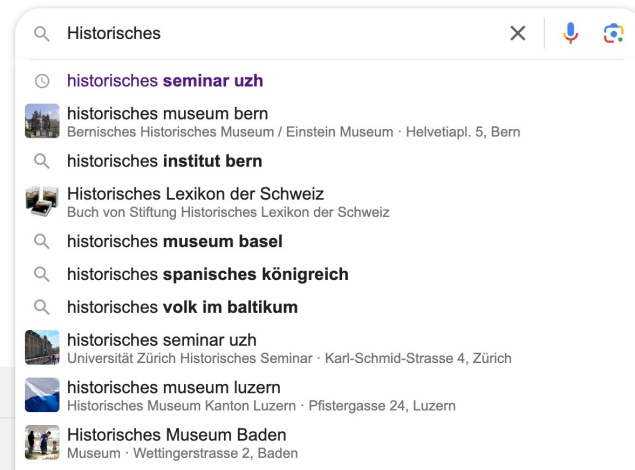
Historisches

historisches seminar uzh

historisches museum bern
Bernisches Historisches Museum / Einstein Museum · Helvetiapl. 5, Bern

historisches institut bern

Historisches Lexikon der Schweiz
Buch von Stiftung Historisches Lexikon der Schweiz

historisches museum basel

historisches spanisches königreich

historisches volk im baltikum

historisches seminar uzh
Universität Zürich Historisches Seminar · Karl-Schmid-Strasse 4, Zürich

historisches museum luzern
Historisches Museum Kanton Luzern · Pfistergasse 24, Luzern

Historisches Museum Baden
Museum · Wettingerstrasse 2, Baden